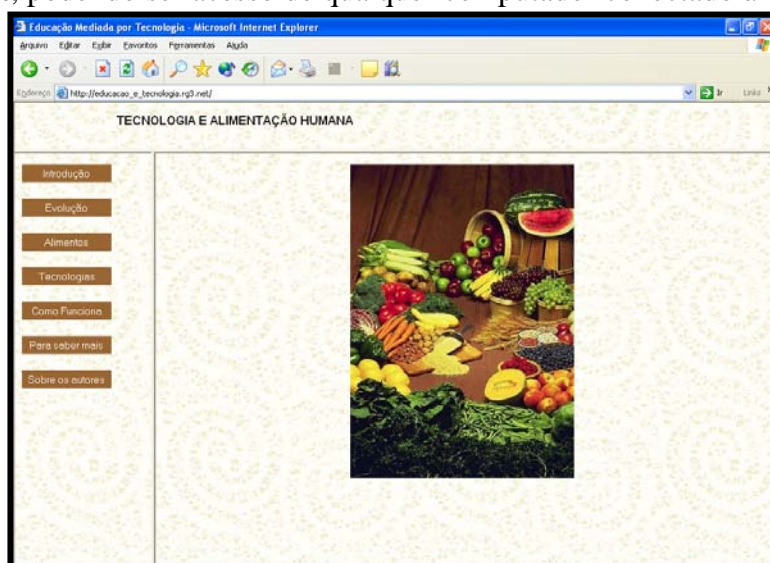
, podendo ser acessado de qualquer computador conectado à

Educação Mediada por Tecnologia - Microsoft Internet Explorer

Arquivo Editar Exibir Favoritos Ferramentas Ajuda

Endereço http://educacao_e_tecnologia.rg3.net/

Ir Links

TECNOLOGIA E ALIMENTAÇÃO HUMANA

Introdução

Evolução

Alimentos

Tecnologias

Como Funciona

Para saber mais

Sobre os autores